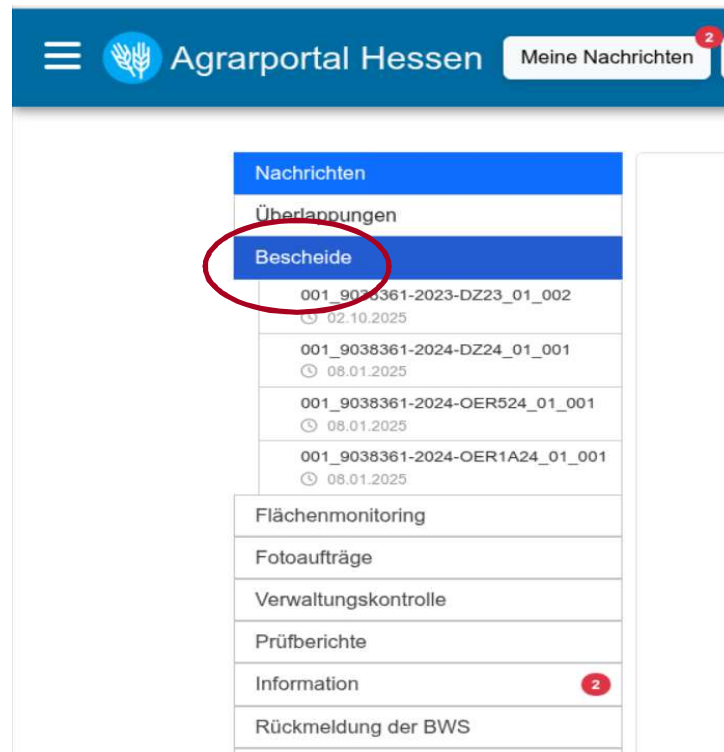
Agrarportal Hessen

Meine Nachrichten 2

Nachrichten

Überlappungen

Bescheide

001_9038361-2023-DZ23_01_002
02.10.2025

001_9038361-2024-DZ24_01_001
08.01.2025

001_9038361-2024-OER524_01_001
08.01.2025

001_9038361-2024-OER1A24_01_001
08.01.2025

Flächenmonitoring

Fotoaufträge

Verwaltungskontrolle

Prüfberichte

Information 2

Rückmeldung der BWS